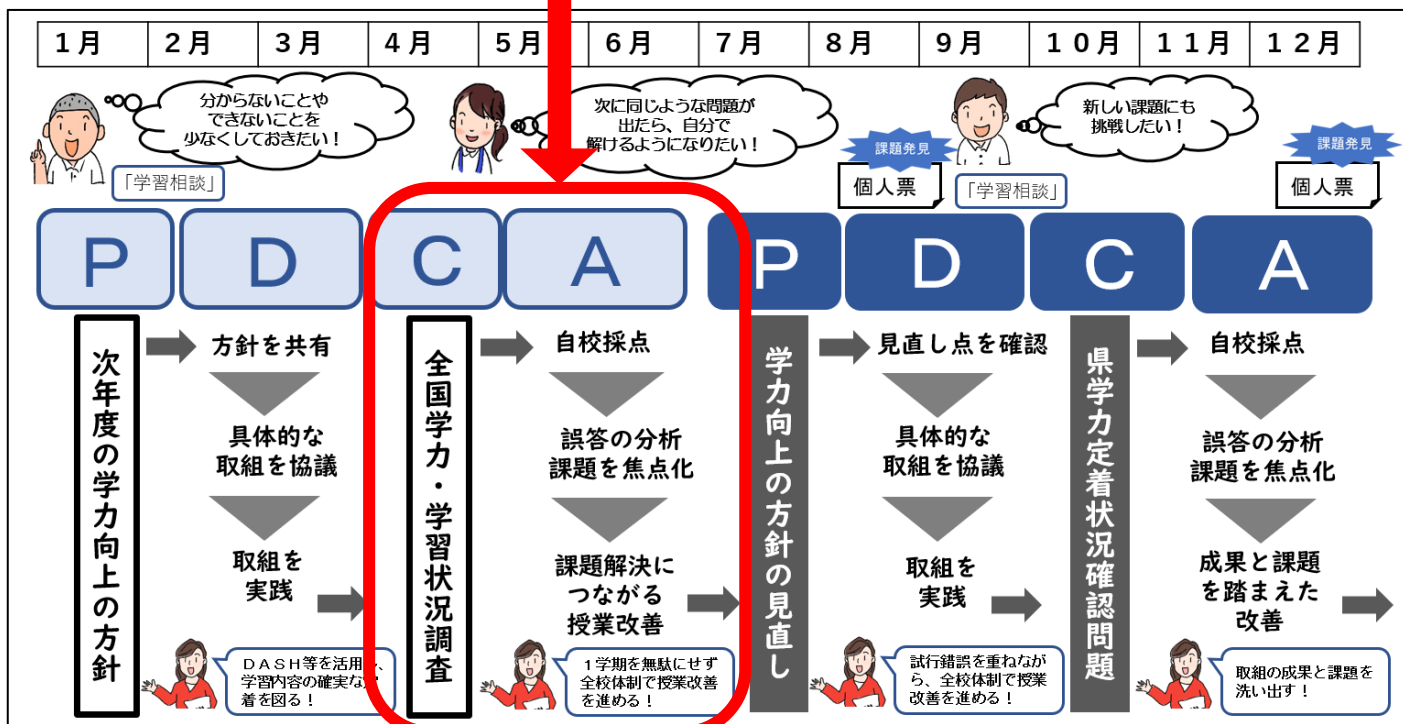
| 1月 | 2月 | 3月 | 4月 | 5月 | 6月 | 7月 | 8月 | 9月 | 10月 | 11月 | 12月 |
|---|---|---|---|---|---|---|---|---|---|---|---|

分からないことやできないことを少なくしておきたい！

次に同じような問題が出たら、自分で解けるようになりたい！

新しい課題にも挑戦したい！

「学習相談」

課題発見

個人票

「学習相談」

課題発見

個人票

P D C A P D C A

次年度の学力向上の方針

方針を共有

具体的な取組を協議

取組を実践

DASH等を活用し、学習内容の確実な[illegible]着を図る！

全国学力・学習状況調査

自校採点

誤答の分析
課題を焦点化

課題解決につながる授業改善

1学期を無駄にせず全校体制で授業改善を進める！

学力向上の方針の見直し

見直し点を確認

具体的な取組を協議

取組を実践

試行錯誤を重ねながら、全校体制で授業改善を進める！

県学力定着状況確認問題

自校採点

誤答の分析
課題を焦点化

成果と課題を踏まえた改善

取組の成果と課題を洗い出す！